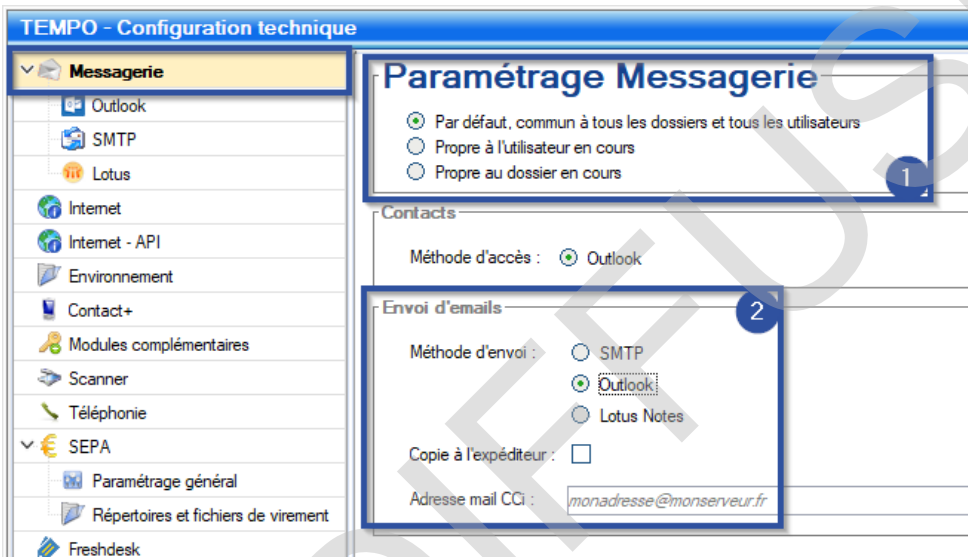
TEMPO - Configuration technique

Messagerie
Outlook
SMTP
Lotus
Internet
Internet - API
Environnement
Contact+
Modules complémentaires
Scanner
Téléphonie
SEPA
Paramétrage général
Répertoires et fichiers de virement
Freshdesk

Paramétrage Messagerie

Par défaut, commun à tous les dossiers et tous les utilisateurs
Propre à l'utilisateur en cours
Propre au dossier en cours

1

Contacts

Méthode d'accès : Outlook

Envoi d'emails

2

Méthode d'envoi : SMTP
Outlook
Lotus Notes

Copie à l'expéditeur :

Adresse mail CCi : monadresse@monserveur.fr